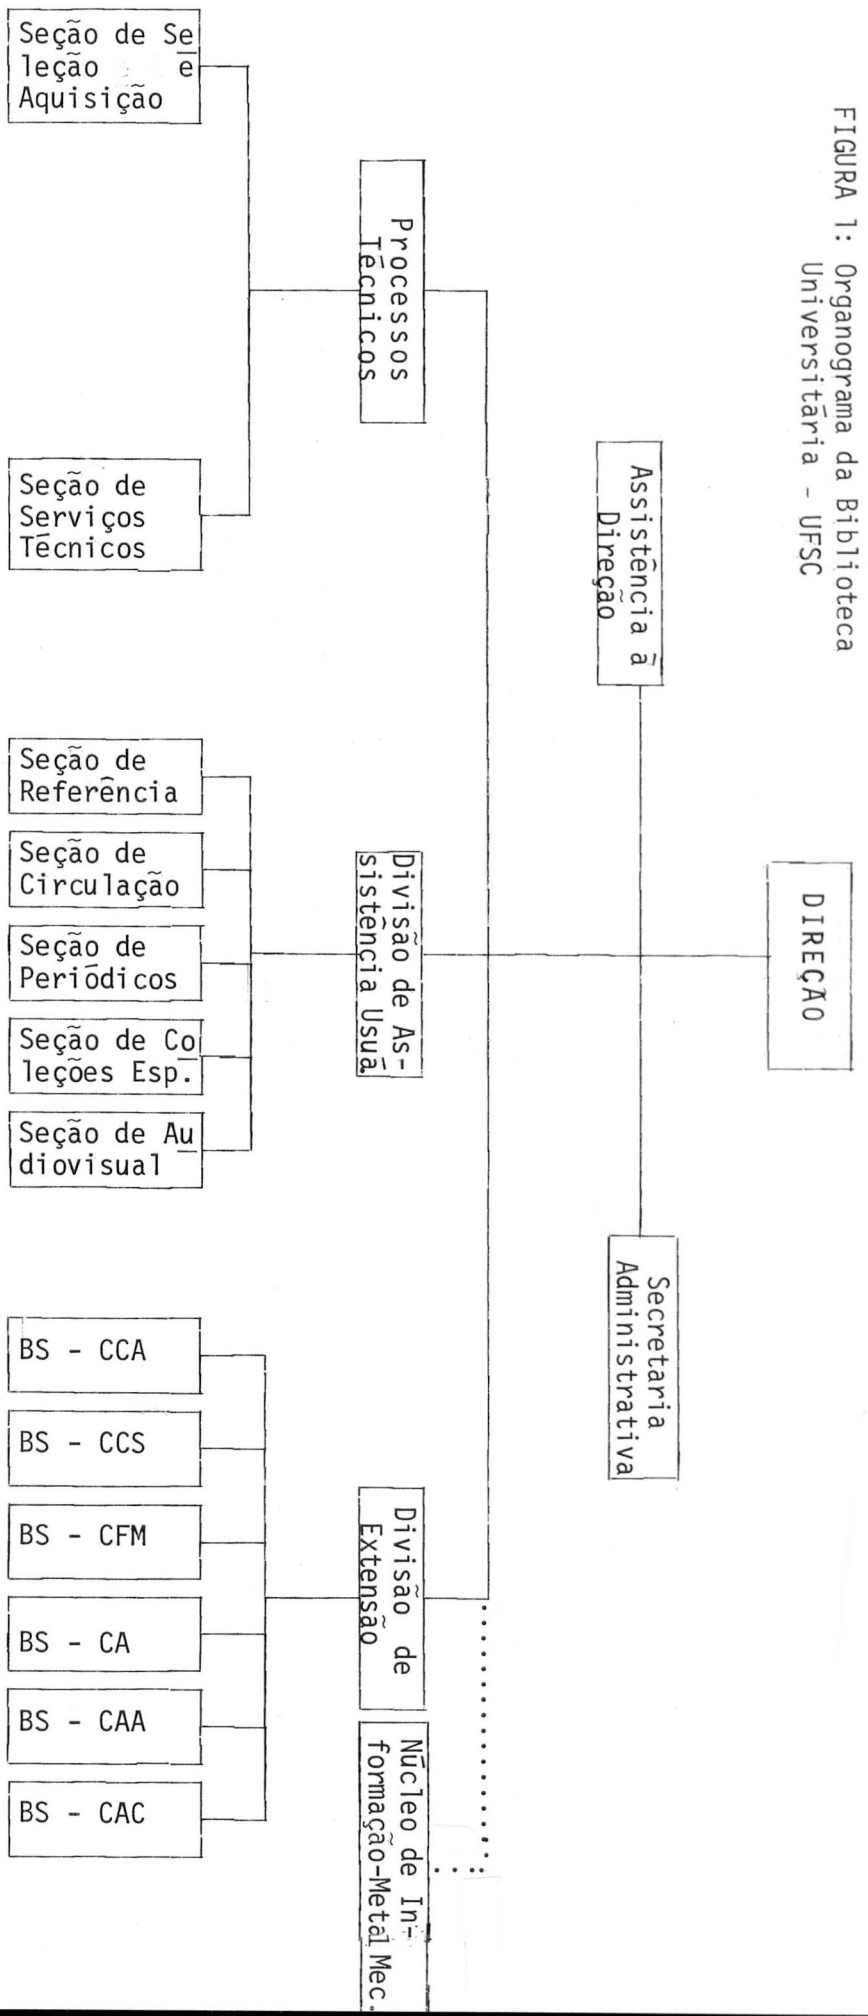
FIGURA 1: Organograma da Biblioteca Universitária - UFSC

DIREÇÃO

Assistência à Direção

Secretaria Administrativa

Processos Técnicos

Seção de Seleção e Aquisição

Seção de Serviços Técnicos

Divisão de Assistência Usuá.

Seção de Referência

Seção de Circulação

Seção de Periódicos

Seção de Coleções Esp.

Seção de Audiovisual

Divisão de Extensão

BS - CCA

BS - CCS

BS - CFM

BS - CA

BS - CAA

BS - CAC

Núcleo de Informação-Metal Mec.